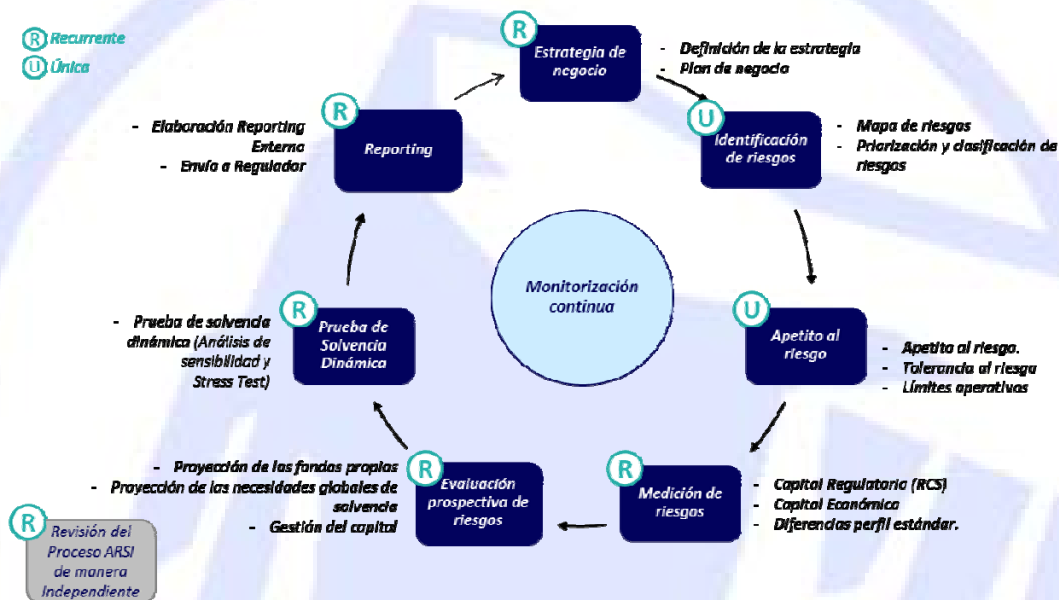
R Recurrente
U Única

R
Estrategia de negocio
- Definición de la estrategia
- Plan de negocio

U
Identificación de riesgos
- Mapa de riesgos
- Priorización y clasificación de riesgos

U
Apetito al riesgo
- Apetito al riesgo.
- Tolerancia al riesgo
- Límites operativos

R
Medición de riesgos
- Capital Regulatorio (RCS)
- Capital Económico
- Diferencias perfil estándar.

R
Evaluación prospectiva de riesgos
- Proyección de los fondos propios
- Proyección de las necesidades globales de solvencia
- Gestión del capital

R
Prueba de Solvencia Dinámica
- Prueba de solvencia dinámica (Análisis de sensibilidad y Stress Test)

R
Reporting
- Elaboración Reporting Externo
- Envío a Regulador

Monitorización continua

R
Revisión del Proceso ARSI de manera Independiente